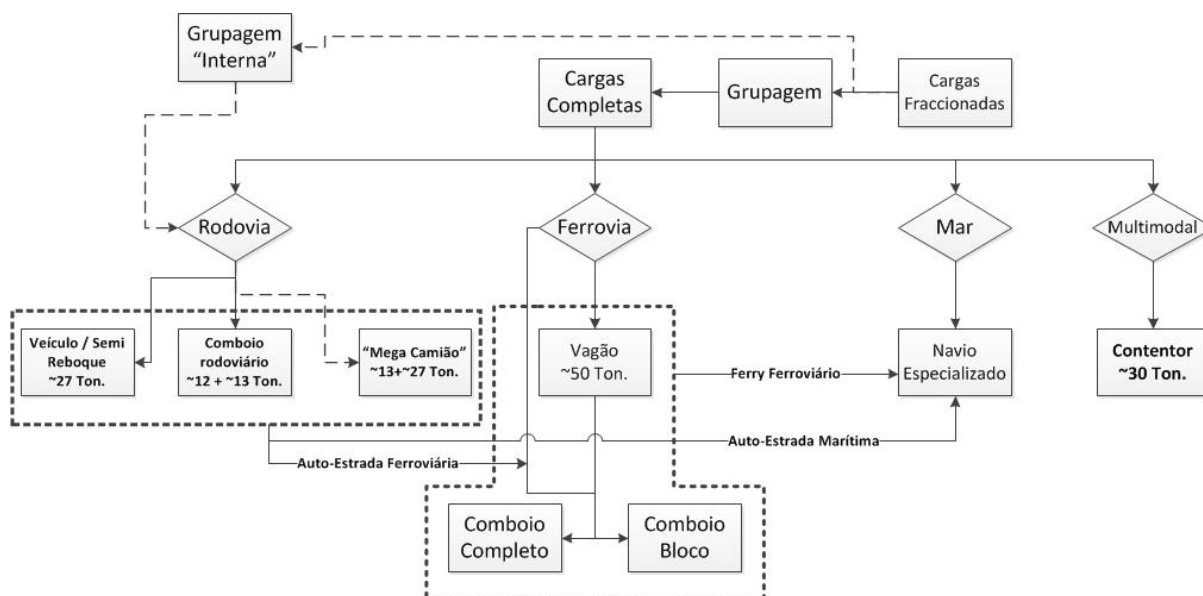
Grupagem "Interna"

Cargas Completas

Grupagem

Cargas Fraccionadas

Rodovia

Ferrovia

Mar

Multimodal

Veículo / Semi Reboque ~27 Ton.

Comboio rodoviário ~12 + ~13 Ton.

"Mega Camião" ~13+~27 Ton.

Vagão ~50 Ton.

Ferry Ferroviário

Navio Especializado

Contentor ~30 Ton.

Auto-Estrada Marítima

Auto-Estrada Ferroviária

Comboio Completo

Comboio Bloco